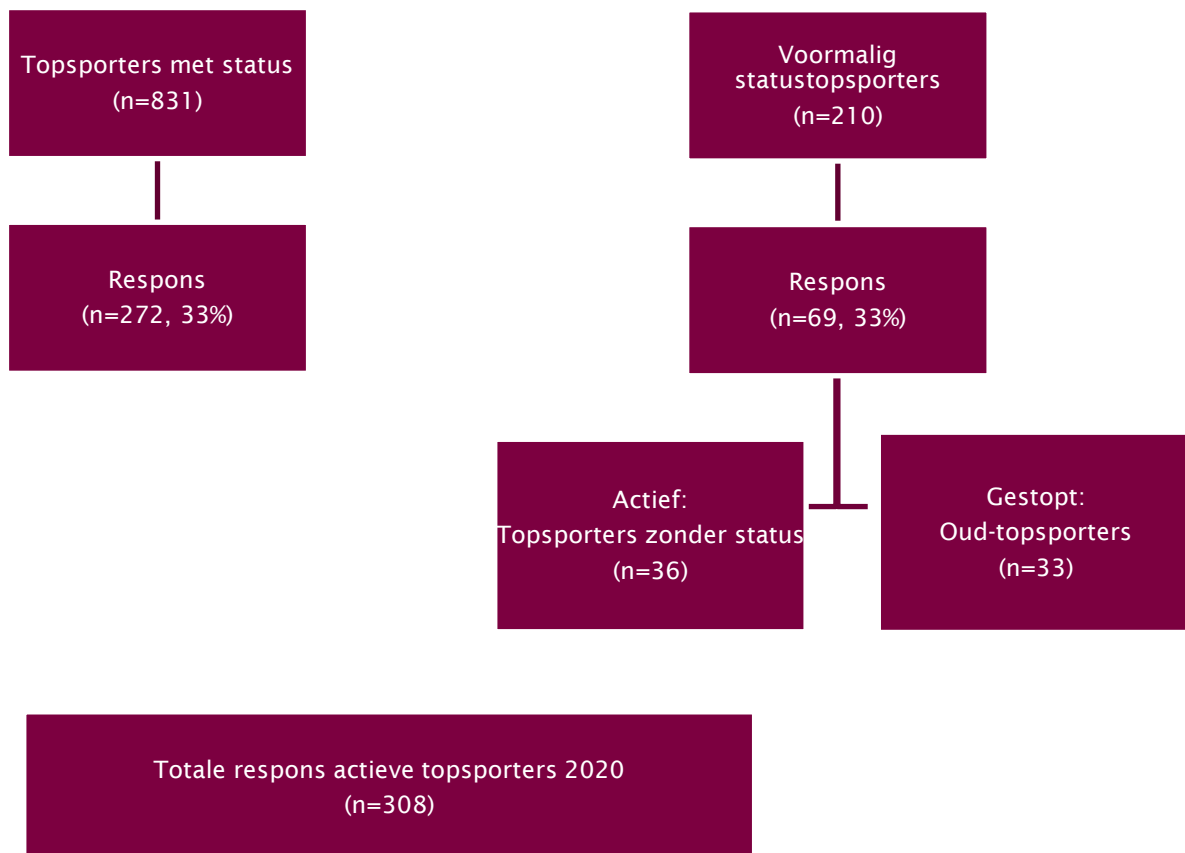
Topsporters met status
(n=831)

Respons
(n=272, 33%)

Voormalig statustopsporters
(n=210)

Respons
(n=69, 33%)

Actief:
Topsporters zonder status
(n=36)

Gestopt:
Oud-topsporters
(n=33)

Totale respons actieve topsporters 2020
(n=308)